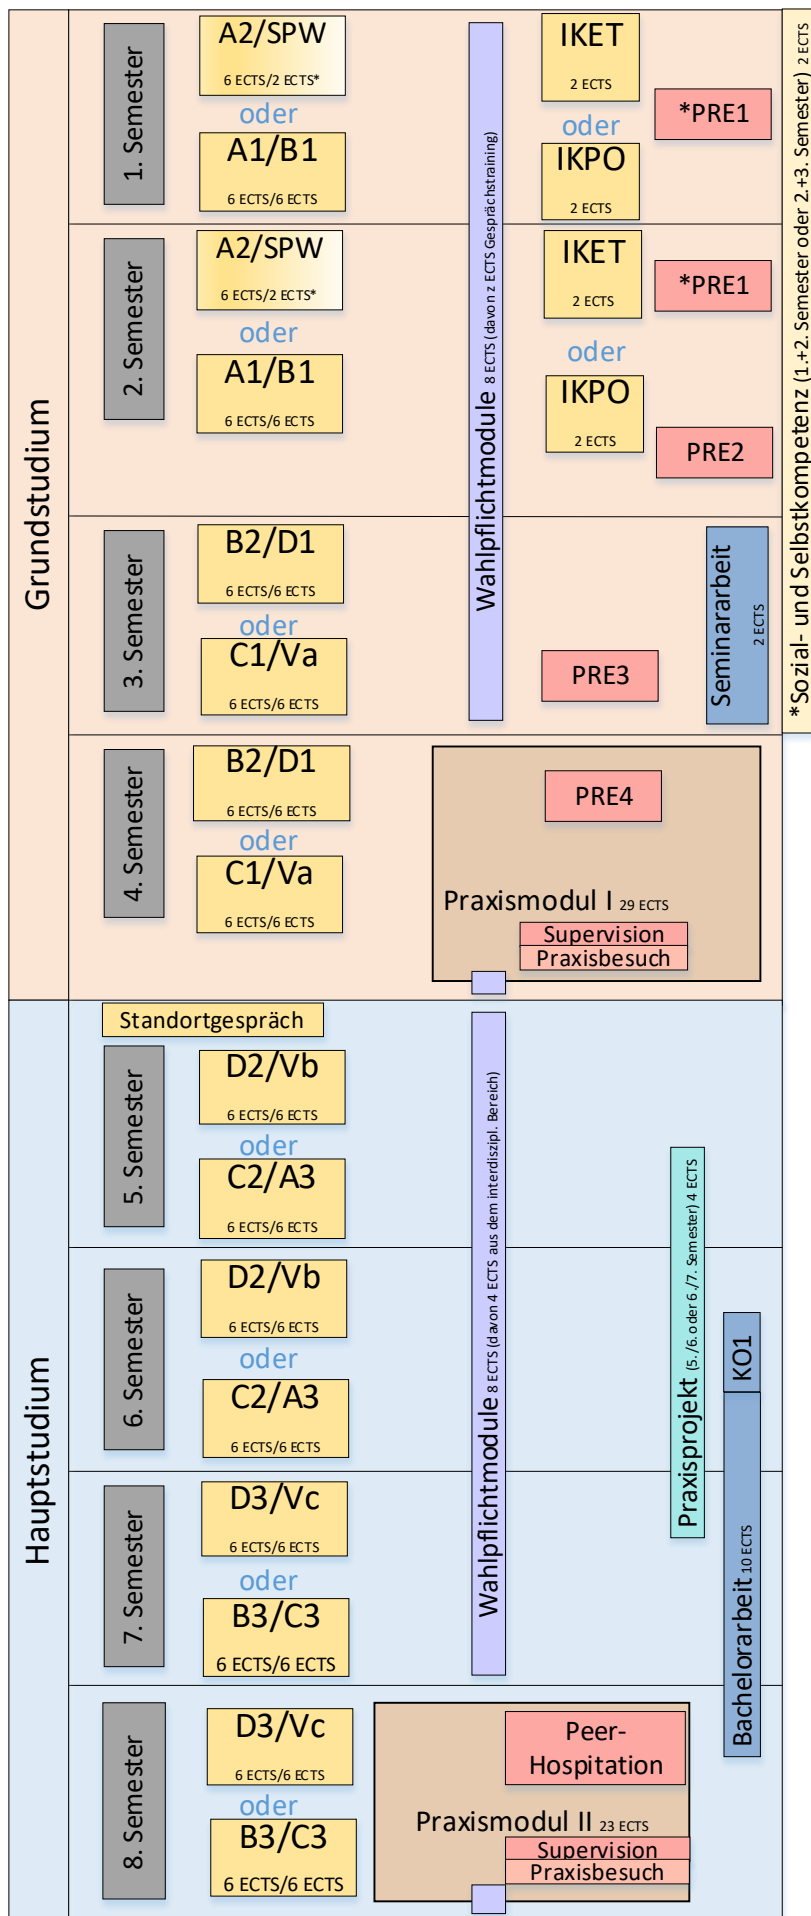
Grundstudium

1. Semester
A2/SPW
6 ECTS/2 ECTS*
oder
A1/B1
6 ECTS/6 ECTS
IKET
2 ECTS
oder
IKPO
2 ECTS
*PRE1

2. Semester
A2/SPW
6 ECTS/2 ECTS*
oder
A1/B1
6 ECTS/6 ECTS
IKET
2 ECTS
*PRE1
oder
IKPO
2 ECTS
PRE2

Wahlpflichtmodule 8 ECTS (davon 2 ECTS Gesprächstraining)

3. Semester
B2/D1
6 ECTS/6 ECTS
oder
C1/Va
6 ECTS/6 ECTS
PRE3
Seminararbeit 2 ECTS

4. Semester
B2/D1
6 ECTS/6 ECTS
oder
C1/Va
6 ECTS/6 ECTS
PRE4
Praxismodul I 29 ECTS
Supervision
Praxisbesuch

*Sozial- und Selbstkompetenz (1.+2. Semester oder 2.+3. Semester) 2 ECTS

Hauptstudium

Standortgespräch

5. Semester
D2/Vb
6 ECTS/6 ECTS
oder
C2/A3
6 ECTS/6 ECTS

6. Semester
D2/Vb
6 ECTS/6 ECTS
oder
C2/A3
6 ECTS/6 ECTS

7. Semester
D3/Vc
6 ECTS/6 ECTS
oder
B3/C3
6 ECTS/6 ECTS

Wahlpflichtmodule 8 ECTS (davon 4 ECTS aus dem interdiszipl. Bereich)

Praxisprojekt (5./6. oder 6./7. Semester) 4 ECTS
KO1
Bachelorarbeit 10 ECTS

8. Semester
D3/Vc
6 ECTS/6 ECTS
oder
B3/C3
6 ECTS/6 ECTS
Peer-Hospitation
Praxismodul II 23 ECTS
Supervision
Praxisbesuch